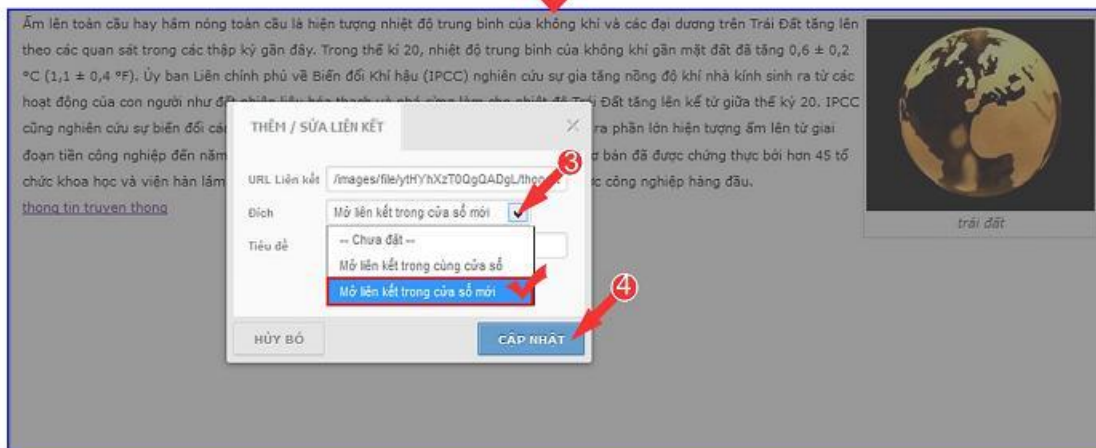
Ấm lên toàn cầu hay hâm nóng toàn cầu là hiện tượng nhiệt độ trung bình của không khí và các đại dương trên Trái Đất tăng lên theo các quan sát trong các thập kỷ gần đây. Trong thế kỉ 20, nhiệt độ trung bình của không khí gần mặt đất đã tăng 0,6 ± 0,2 °C (1,1 ± 0,4 °F). Ủy ban Liên chính phủ về Biến đổi Khí hậu (IPCC) nghiên cứu sự gia tăng nồng độ khí nhà kính sinh ra từ các hoạt động của con người như đốt nhiên liệu hóa thạch và phá rừng làm cho nhiệt độ Trái Đất tăng lên kể từ giữa thế kỷ 20. IPCC cũng nghiên cứu sự biến đổi các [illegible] ra phần lớn hiện tượng ấm lên từ giai đoạn tiền công nghiệp đến năm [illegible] cơ bản đã được chứng thực bởi hơn 45 tổ chức khoa học và viện hàn lâm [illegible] các công nghiệp hàng đầu.

thong tin truyen thong

trái đất

THÊM / SỬA LIÊN KẾT

×

URL Liên kết /images/file/ytHYhXzT0QgQADgL/theo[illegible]

Đích Mở liên kết trong cửa sổ mới

Tiêu đề

-- Chưa đặt --

Mở liên kết trong cùng cửa sổ

Mở liên kết trong cửa sổ mới

3

4

HỦY BỎ

CẬP NHẬT